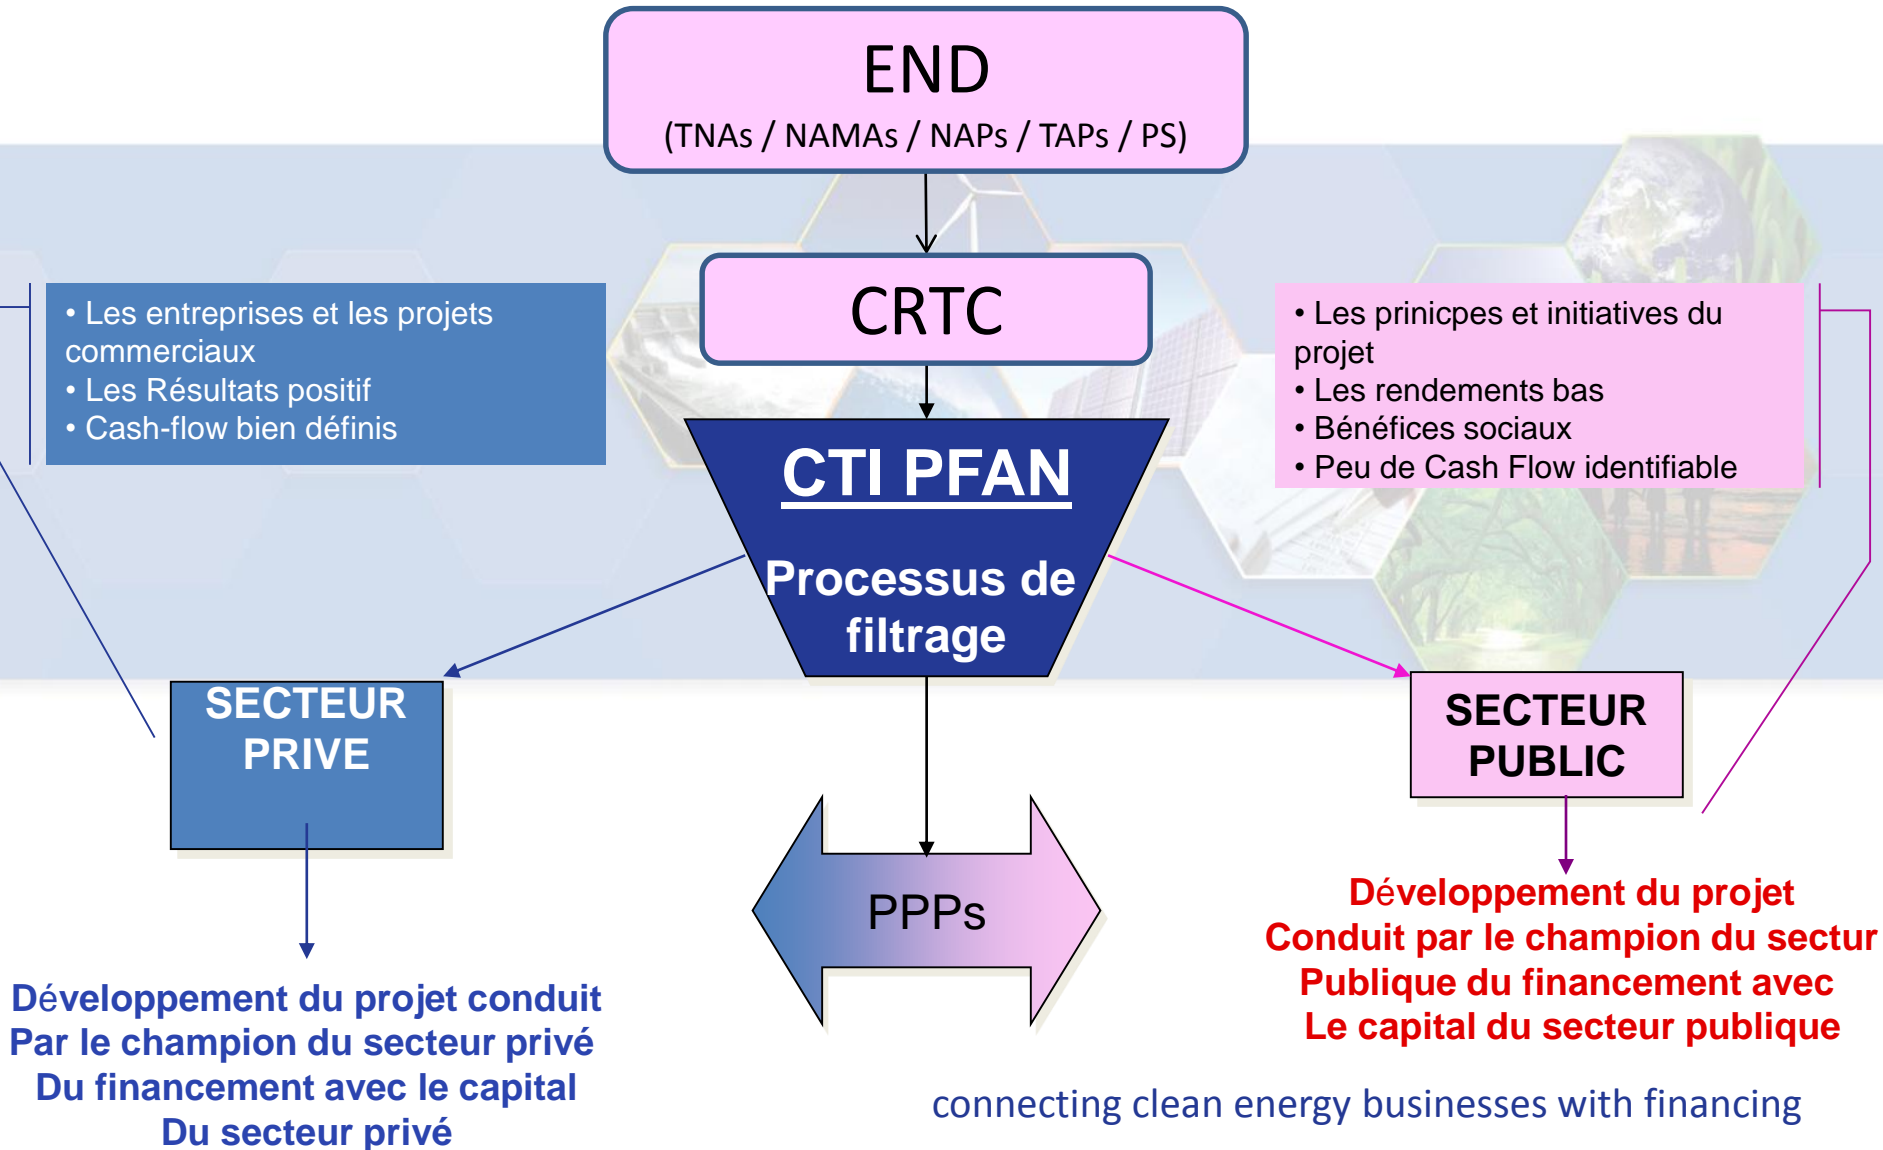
END
(TNAs / NAMAs / NAPs / TAPs / PS)

CRTC

• Les entreprises et les projets commerciaux
• Les Résultats positif
• Cash-flow bien définis

• Les prinicpes et initiatives du projet
• Les rendements bas
• Bénéfices sociaux
• Peu de Cash Flow identifiable

CTI PFAN

Processus de filtrage

SECTEUR PRIVE

SECTEUR PUBLIC

PPPs

Développement du projet conduit
Par le champion du secteur privé
Du financement avec le capital
Du secteur privé

Développement du projet
Conduit par le champion du sectur
Publique du financement avec
Le capital du secteur publique

connecting clean energy businesses with financing